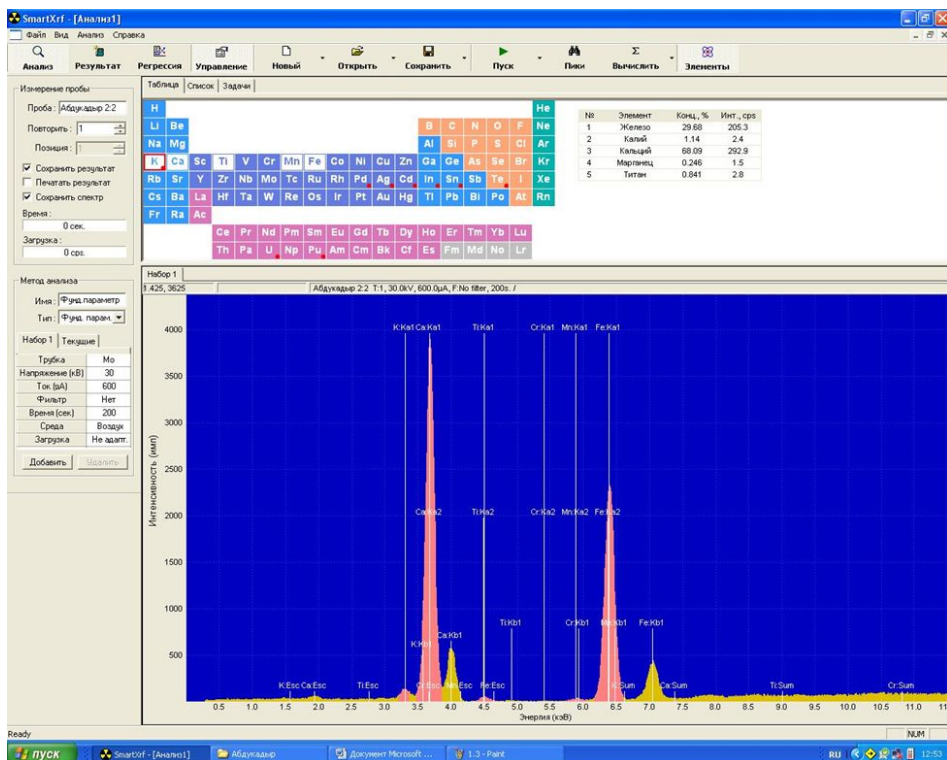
SmartXrf - [Анализ1]
Файл Вид Анализ Справка

Анализ | Результат | Регрессия | Управление | Новый | Открыть | Сохранить | Пуск | Пики | Вычислить | Элементы

Измерение пробы
Проба: Абдукадыр 2:2
Повторить: 1
Позиция: 1
Сохранить результат
Печатать результат
Сохранить спектр
Время:
0 сек.
Загрузка:
0 cps.

Таблица | Список | Задачи

H He
Li Be B C N O F Ne
Na Mg Al Si P S Cl Ar
K Ca Sc Ti V Cr Mn Fe Co Ni Cu Zn Ga Ge As Se Br Kr
Rb Sr Y Zr Nb Mo Tc Ru Rh Pd Ag Cd In Sn Sb Te I Xe
Cs Ba La Hf Ta W Re Os Ir Pt Au Hg Tl Pb Bi Po At Rn
Fr Ra Ac
Ce Pr Nd Pm Sm Eu Gd Tb Dy Ho Er Tm Yb Lu
Th Pa U Np Pu Am Cm Bk Cf Es Fm Md No Lr

| № | Элемент | Конц., % | Инт., cps |
|---|---|---|---|
| 1 | Железо | 29.68 | 205.3 |
| 2 | Калий | 1.14 | 2.4 |
| 3 | Кальций | 68.09 | 292.9 |
| 4 | Марганец | 0.246 | 1.5 |
| 5 | Титан | 0.841 | 2.8 |

Метод анализа
Имя: Фунд.параметр
Тип: Фунд. парам.
Набор 1 | Текущие

| Трубка | Mo |
|---|---|
| Напряжение (кВ) | 30 |
| Ток (μA) | 600 |
| Фильтр | Нет |
| Время (сек) | 200 |
| Среда | Воздух |
| Загрузка | Не адапт. |

Добавить | Удалить

Набор 1
1.425, 3625 | Абдукадыр 2:2 T:1, 30.0kV, 600.0μA, F:No filter, 200s. /

K:Ka1 Ca:Ka1 Ti:Ka1 Cr:Ka1 Mn:Ka1 Fe:Ka1
Ca:Ka2 Ti:Ka2 Cr:Ka2 Mn:Ka2 Fe:Ka2
K:Kb1 Ca:Kb1 Ti:Kb1 Cr:Kb1 Mn:Kb1 Fe:Kb1
K:Esc Ca:Esc Ti:Esc Cr:Esc Mn:Esc Fe:Esc K:Sum Ca:Sum Ti:Sum Cr:Sum
Интенсивность (имп)
4000 3500 3000 2500 2000 1500 1000 500
0.5 1.0 1.5 2.0 2.5 3.0 3.5 4.0 4.5 5.0 5.5 6.0 6.5 7.0 7.5 8.0 8.5 9.0 9.5 10.0 10.5 11.0 11
Энергия (кэВ)

Ready
NUM
пуск | SmartXrf - [Анализ1] | Абдукадыр | Документ Microsoft ... | 1.3 - Paint
RU 12:53